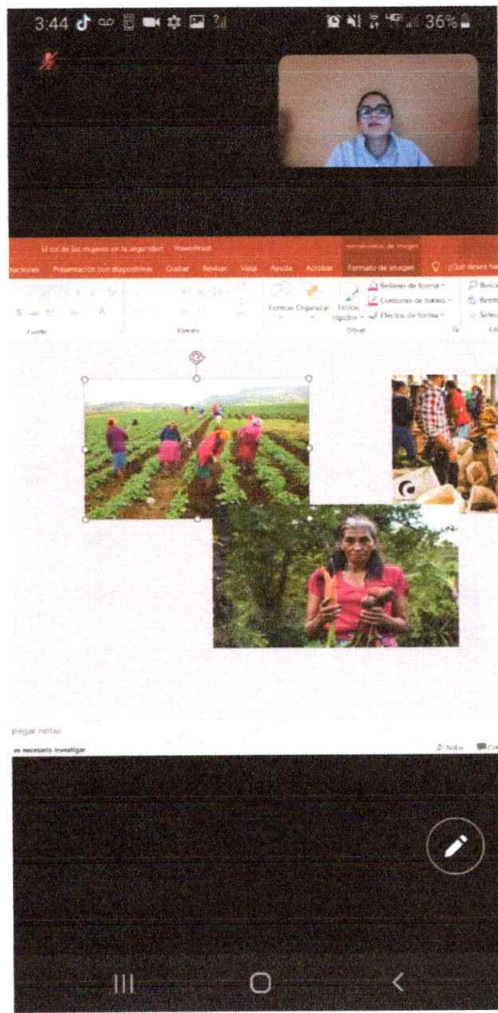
3:44 36%

El rol de las mujeres en la seguridad · PowerPoint

Herramientas de imagen

naciones Presentación con diapositivas Grabar Revisar Vista Ayuda Acrobat Formato de imagen ¿Qué desea ha

Formas Organizar Estilos rápidos

Relleno de forma

Contorno de forma

Efectos de forma

Fuente Párrafo Dibujo

Busca

Reem

Selec

regar notas

es necesario investigar

Notas